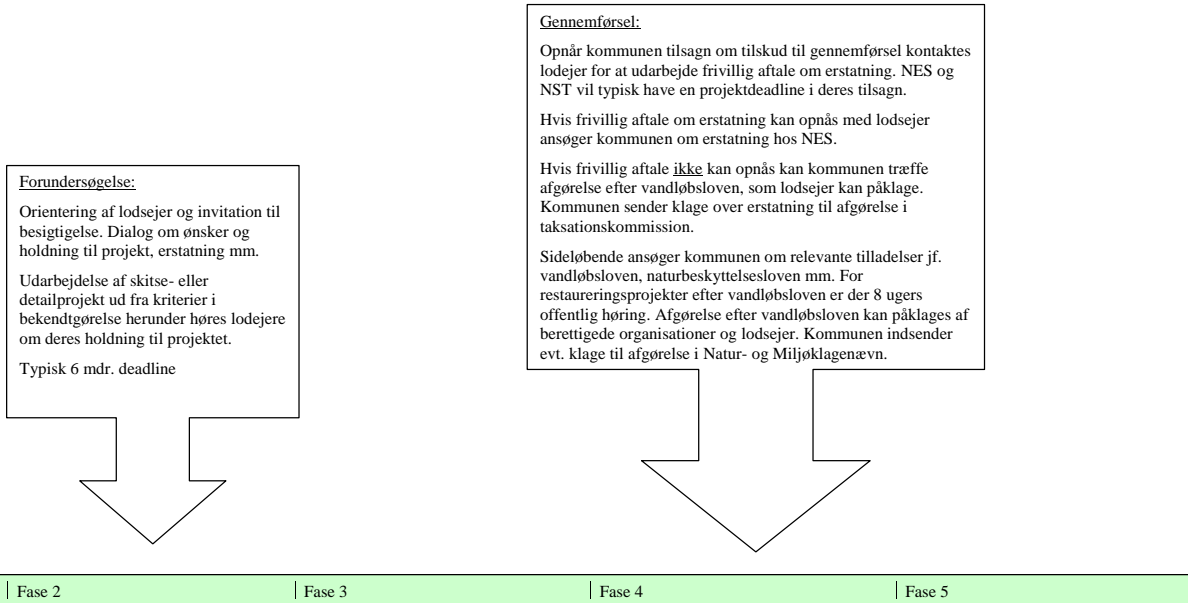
Forundersøgelse:

Orientering af lodsejer og invitation til besigtigelse. Dialog om ønsker og holdning til projekt, erstatning mm.

Udarbejdelse af skitse- eller detailprojekt ud fra kriterier i bekendtgørelse herunder høres lodejere om deres holdning til projektet.

Typisk 6 mdr. deadline

Gennemførsel:

Opnår kommunen tilsagn om tilskud til gennemførsel kontaktes lodejer for at udarbejde frivillig aftale om erstatning. NES og NST vil typisk have en projektdeadline i deres tilsagn.

Hvis frivillig aftale om erstatning kan opnås med lodsejer ansøger kommunen om erstatning hos NES.

Hvis frivillig aftale ikke kan opnås kan kommunen træffe afgørelse efter vandløbsloven, som lodsejer kan påklage. Kommunen sender klage over erstatning til afgørelse i taksationskommission.

Sideløbende ansøger kommunen om relevante tilladelser jf. vandløbsloven, naturbeskyttelsesloven mm. For restaureringsprojekter efter vandløbsloven er der 8 ugers offentlig høring. Afgørelse efter vandløbsloven kan påklages af berettigede organisationer og lodsejer. Kommunen indsender evt. klage til afgørelse i Natur- og Miljøklagenævn.

| Fase 2 | Fase 3 | Fase 4 | Fase 5 |
|---|---|---|---|